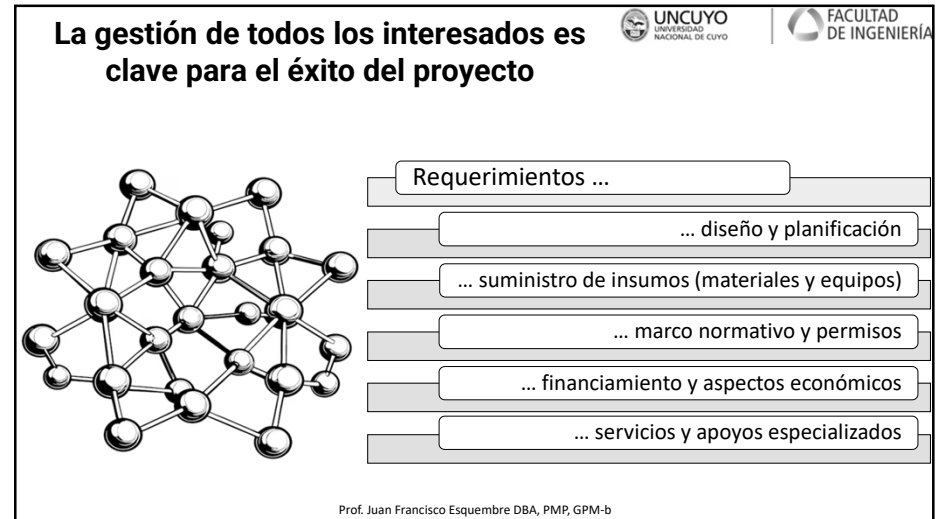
La gestión de todos los interesados es clave para el éxito del proyecto

UNCUYO
UNIVERSIDAD NACIONAL DE CUYO

FACULTAD DE INGENIERÍA

Requerimientos …

… diseño y planificación

… suministro de insumos (materiales y equipos)

… marco normativo y permisos

… financiamiento y aspectos económicos

… servicios y apoyos especializados

Prof. Juan Francisco Esquembre DBA, PMP, GPM-b